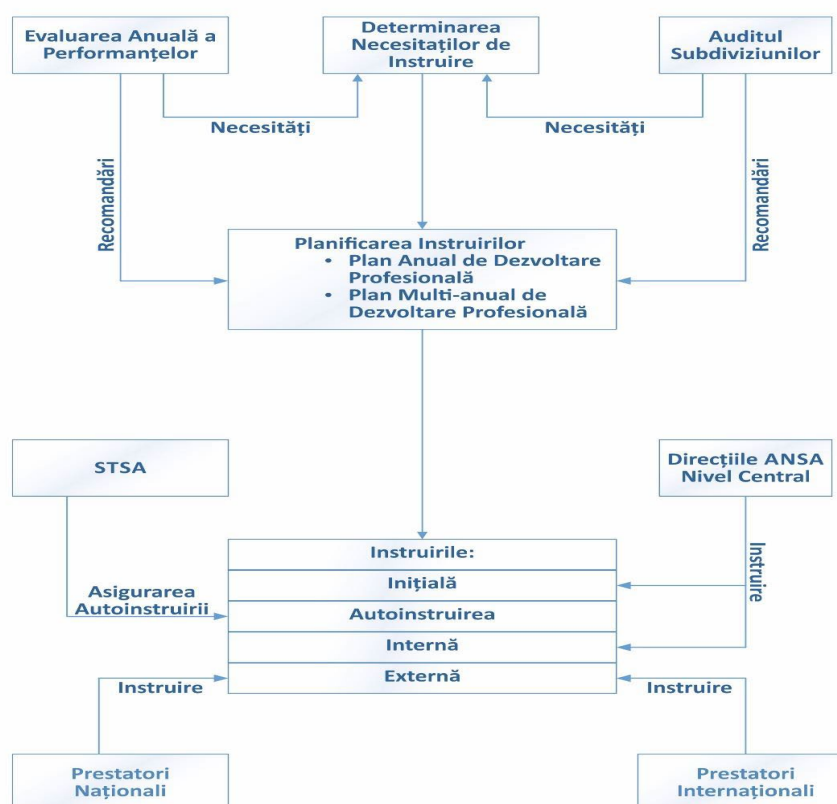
Evaluarea Anuală a Performanţelor

Determinarea Necesitaţilor de Instruire

Auditul Subdiviziunilor

Necesităţi

Necesităţi

Recomandări

Recomandări

Planificarea Instruirilor
• Plan Anual de Dezvoltare Profesională
• Plan Multi-anual de Dezvoltare Profesională

STSA

Direcţiile ANSA Nivel Central

Instruire

Asigurarea Autoinstruirii

| Instruirile: |
|---|
| Iniţială |
| Autoinstruirea |
| Internă |
| Externă |

Instruire

Instruire

Prestatori Naţionali

Prestatori Internaţionali